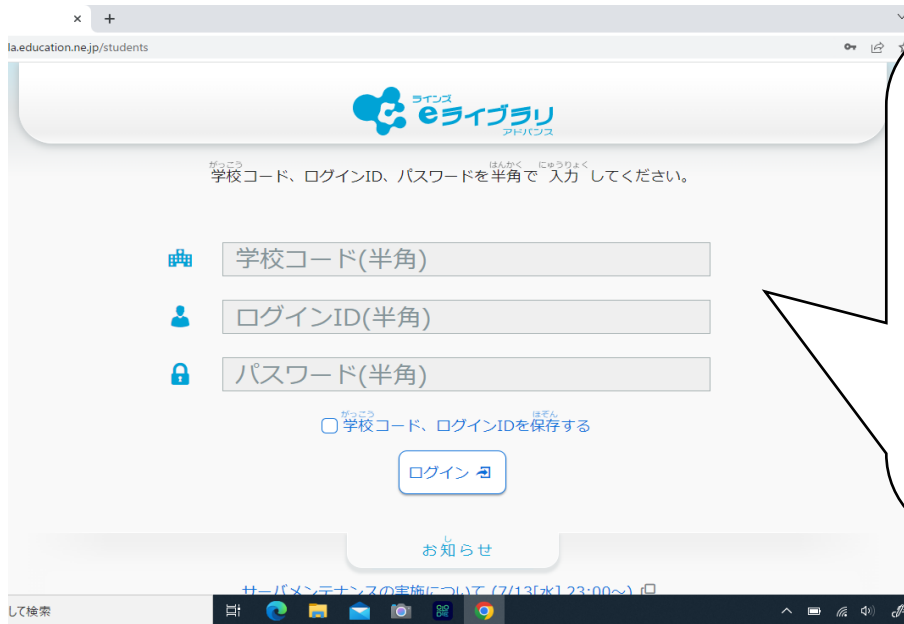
×　+

la.education.ne.jp/students

ラインズ
eライブラリ
アドバンス

がっこう　はんかく　にゅうりょく
学校コード、ログインID、パスワードを半角で 入力 してください。

学校コード(半角)

ログインID(半角)

パスワード(半角)

がっこう　ほぞん
学校コード、ログインIDを保存する

ログイン

し
お知らせ

サーバメンテナンスの実施について (7/13[水] 23:00～)

して検索